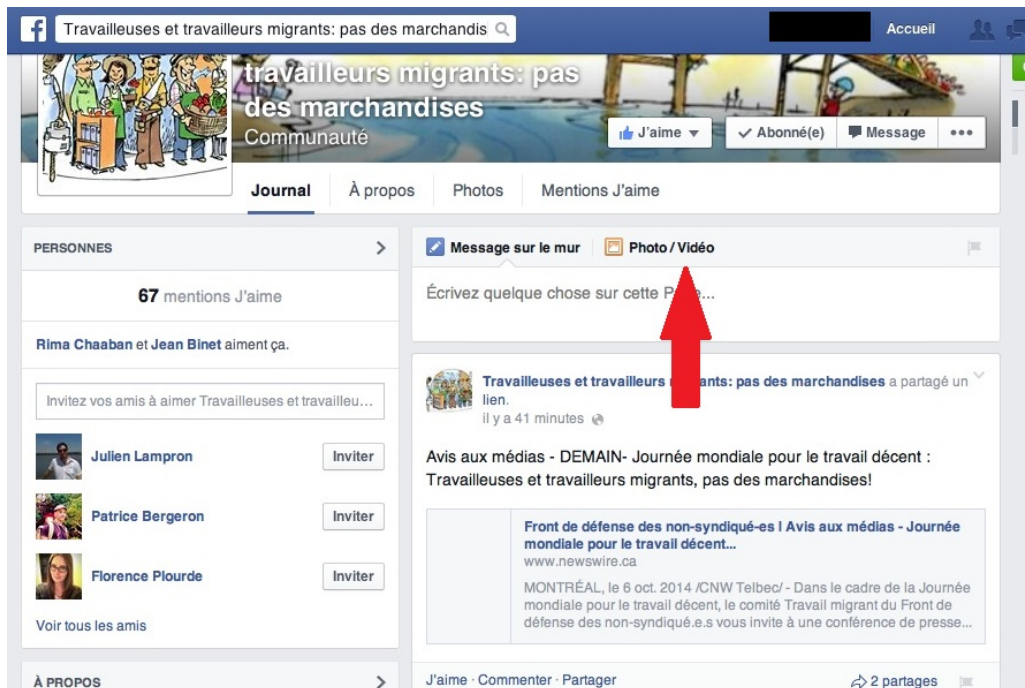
Travailleuses et travailleurs migrants: pas des marchandis

Accueil

travailleurs migrants: pas des marchandises

Communauté

J'aime

Abonné(e)

Message

•••

Journal

À propos

Photos

Mentions J'aime

PERSONNES

67 mentions J'aime

Rima Chaaban et Jean Binet aiment ça.

Invitez vos amis à aimer Travailleuses et travailleu...

Julien Lampron

Inviter

Patrice Bergeron

Inviter

Florence Plourde

Inviter

Voir tous les amis

À PROPOS

Message sur le mur

Photo / Vidéo

Écrivez quelque chose sur cette P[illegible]...

Travailleuses et travailleurs m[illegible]grants: pas des marchandises a partagé un lien.

il y a 41 minutes

Avis aux médias - DEMAIN- Journée mondiale pour le travail décent : Travailleuses et travailleurs migrants, pas des marchandises!

Front de défense des non-syndiqué-es | Avis aux médias - Journée mondiale pour le travail décent...

www.newswire.ca

MONTRÉAL, le 6 oct. 2014 /CNW Telbec/ - Dans le cadre de la Journée mondiale pour le travail décent, le comité Travail migrant du Front de défense des non-syndiqué.e.s vous invite à une conférence de presse...

J'aime · Commenter · Partager

2 partages